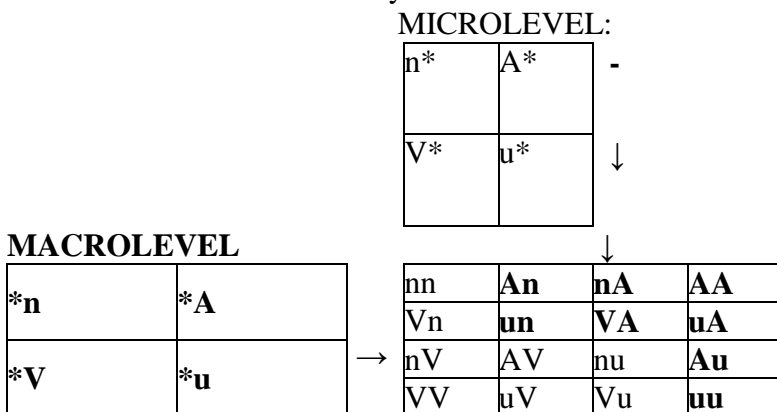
MICROLEVEL:

| n* | A* |
|---|---|
| V* | u* |

-

↓

↓

MACROLEVEL

| *n | *A |
|---|---|
| *V | *u |

→

| nn | An | nA | AA |
|---|---|---|---|
| Vn | un | VA | uA |
| nV | AV | nu | Au |
| VV | uV | Vu | uu |